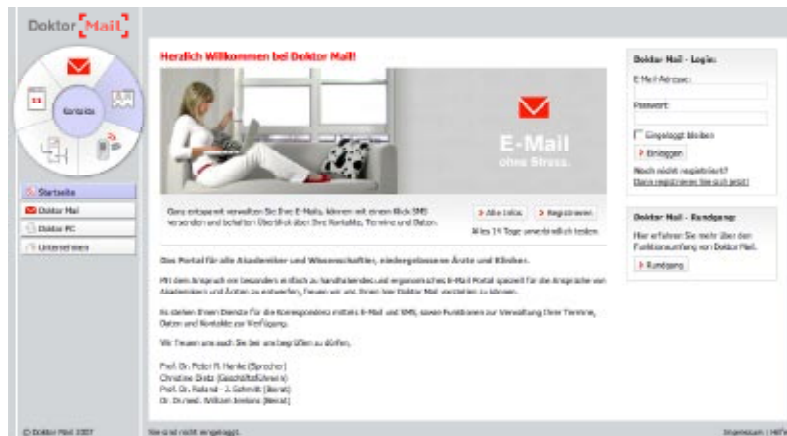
Doktor Mail

Kontakte

Startseite
Doktor Mail
Doktor PC
Unternehmen

Herzlich Willkommen bei Doktor Mail!

E-Mail
ohne Stress.

Ganz entspannt verwalten Sie Ihre E-Mails, können mit einem Klick SMS versenden und behalten Überblick über Ihre Kontakte, Termine und Daten.

Alle Infos
Registrieren
Alles 14 Tage unverbindlich testen

Das Portal für alle Akademiker und Wissenschaftler, niedergelassene Ärzte und Kliniken.

Mit dem Anspruch ein besonders einfach zu handhabendes und ergonomisches E-Mail Portal speziell für die Ansprüche von Akademikern und Ärzten zu entwickeln, freuen wir uns, Ihnen hier Doktor Mail vorstellen zu können.

Es stehen Ihnen Dienste für die Korrespondenz mittels E-Mail und SMS, sowie Funktionen zur Verwaltung Ihrer Termine, Daten und Kontakte zur Verfügung.

Wir freuen uns auch Sie bei uns begrüßen zu dürfen.

Prof. Dr. Peter M. Henke (Sprecher)
Christine Dietz (Geschäftsführerin)
Prof. Dr. Roland - J. Schmitt (Beirat)
Dr. Dr. med. William Jenkins (Beirat)

Doktor Mail - Login:
E-Mail Adresse:
Passwort:
Eingeloggt bleiben
Einloggen
Noch nicht registriert?
Dann registrieren Sie sich jetzt!

Doktor Mail - Rundgang:
Hier erfahren Sie mehr über den Funktionsumfang von Doktor Mail.
Rundgang

© Doktor Mail 2007
Sie sind nicht eingeloggt.
Impressum | Hilfe